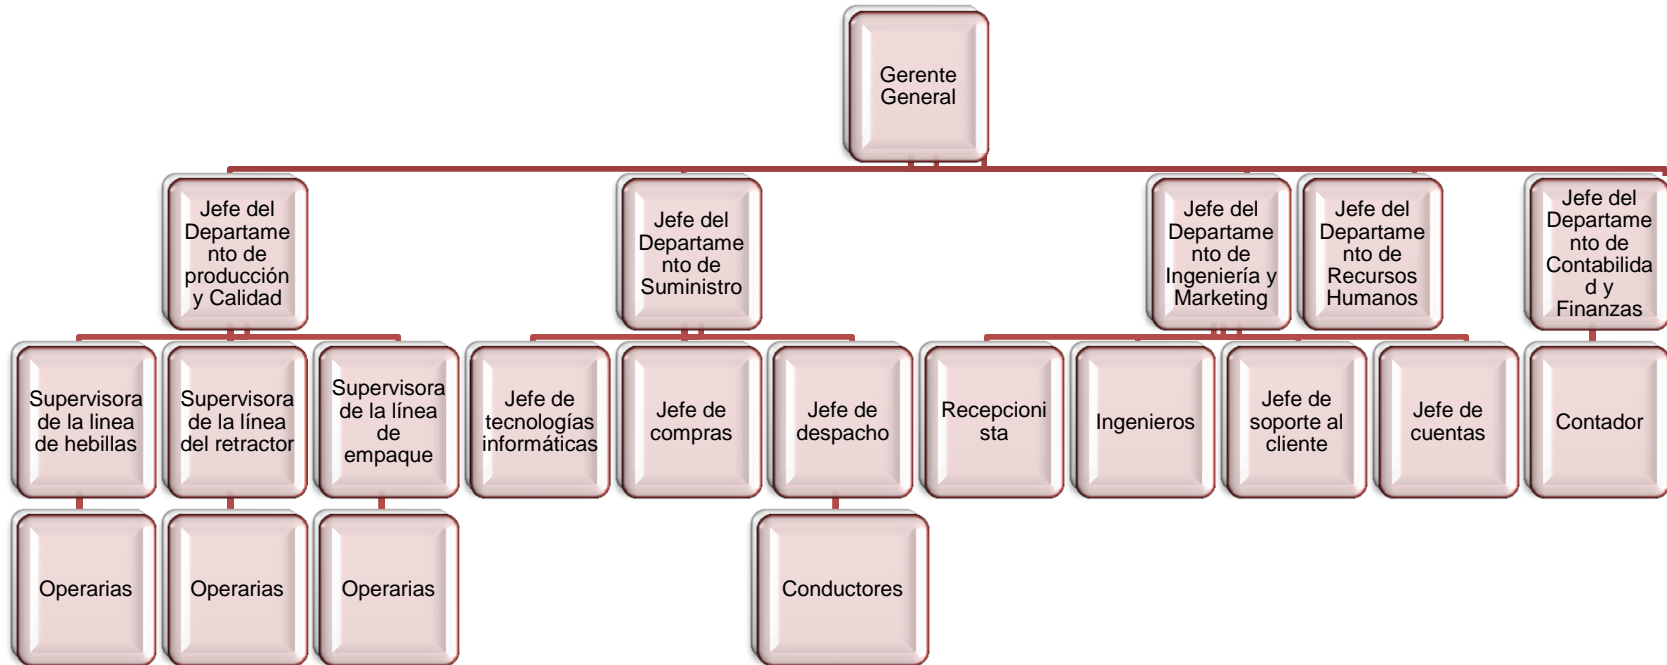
Gerente General

Jefe del Departamento de producción y Calidad

Jefe del Departamento de Suministro

Jefe del Departamento de Ingeniería y Marketing

Jefe del Departamento de Recursos Humanos

Jefe del Departamento de Contabilidad y Finanzas

Supervisora de la linea de hebillas

Supervisora de la línea del retractor

Supervisora de la línea de empaque

Jefe de tecnologías informáticas

Jefe de compras

Jefe de despacho

Recepcionista

Ingenieros

Jefe de soporte al cliente

Jefe de cuentas

Contador

Operarias

Operarias

Operarias

Conductores